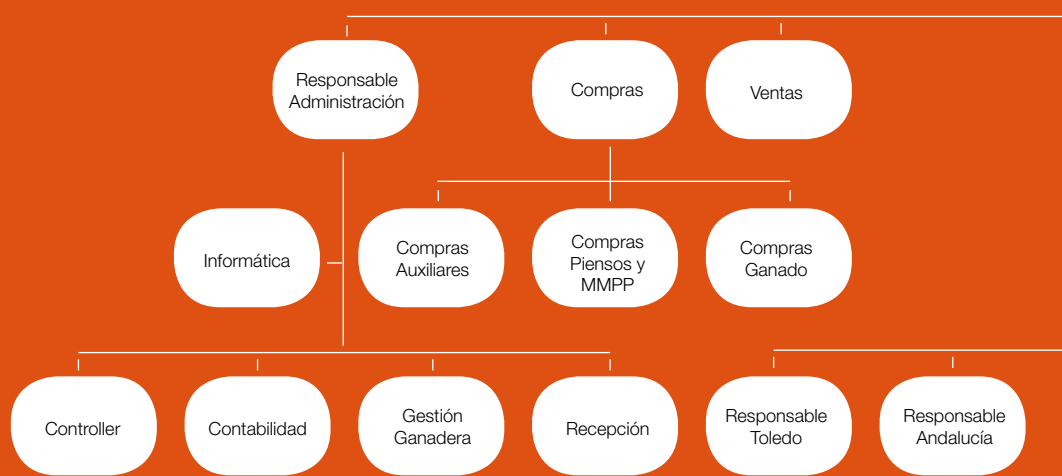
Responsable Administración

Compras

Ventas

Informática

Compras Auxiliares

Compras Piensos y MMPP

Compras Ganado

Controller

Contabilidad

Gestión Ganadera

Recepción

Responsable Toledo

Responsable Andalucía